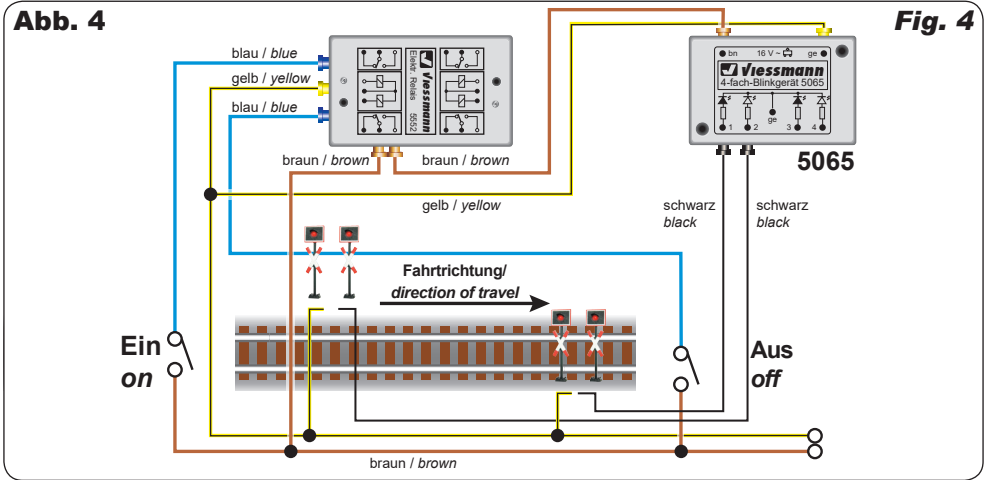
Abb. 4

Fig. 4

blau / blue

gelb / yellow

blau / blue

Elektr. Relais 5552

Viessmann

braun / brown

braun / brown

bn 16 V ~ ge

Viessmann

4-fach-Blinkgerät 5065

ge

1 2 3 4

5065

gelb / yellow

schwarz black

schwarz black

Fahrtrichtung/ direction of travel

Ein on

Aus off

braun / brown